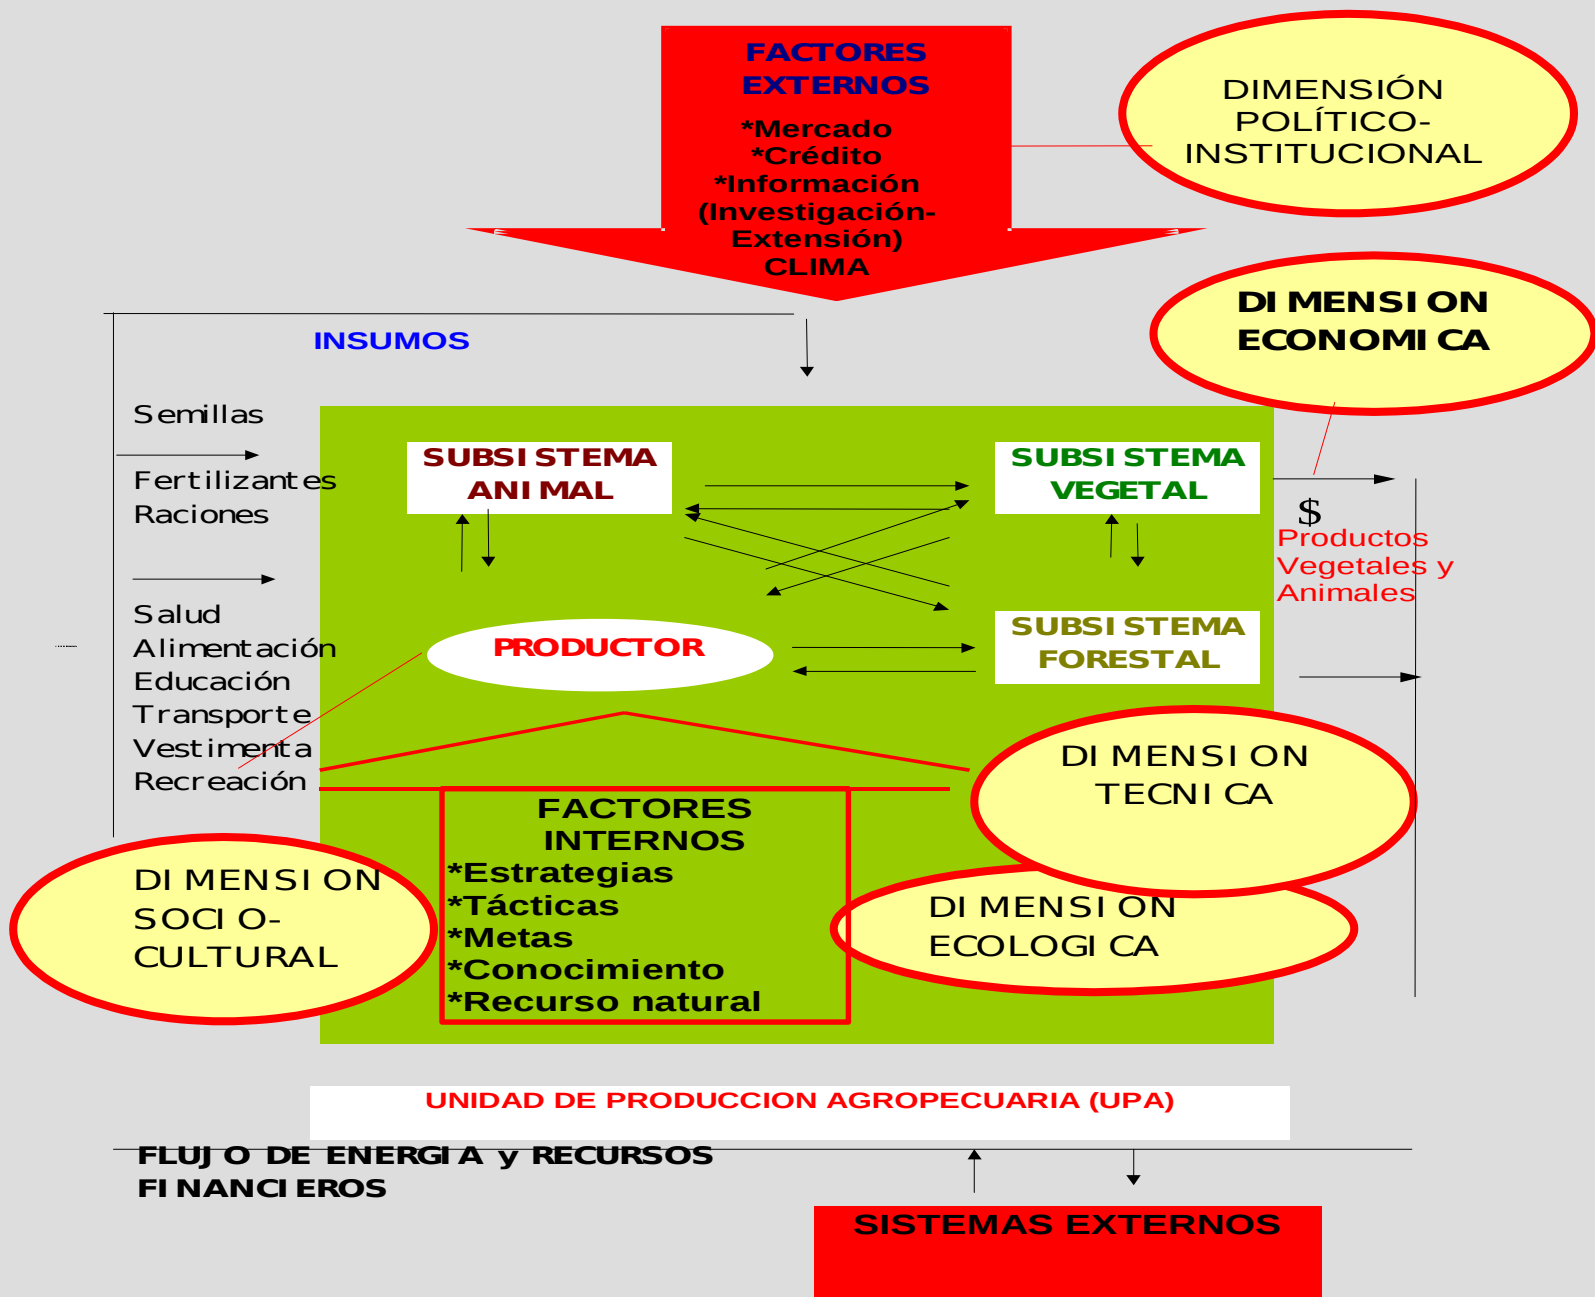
FACTORES EXTERNOS
*Mercado
*Crédito
*Información
(Investigación-Extensión)
CLIMA

DIMENSIÓN POLÍTICO-INSTITUCIONAL

DI MENSI ON ECONOMI CA

INSUMOS

Semillas

Fertilizantes
Raciones

Salud
Alimentación
Educación
Transporte
Vestimenta
Recreación

SUBSI STEMA ANI MAL

SUBSI STEMA VEGETAL

$
Productos Vegetales y Animales

PRODUCTOR

SUBSI STEMA FORESTAL

DI MENSI ON TECNI CA

FACTORES INTERNOS
*Estrategias
*Tácticas
*Metas
*Conocimiento
*Recurso natural

DI MENSI ON SOCI O-CULTURAL

DI MENSI ON ECOLOGI CA

UNIDAD DE PRODUCCION AGROPECUARIA (UPA)

FLUJ O DE ENERGI A y RECURSOS FI NANCI EROS

SISTEMAS EXTERNOS